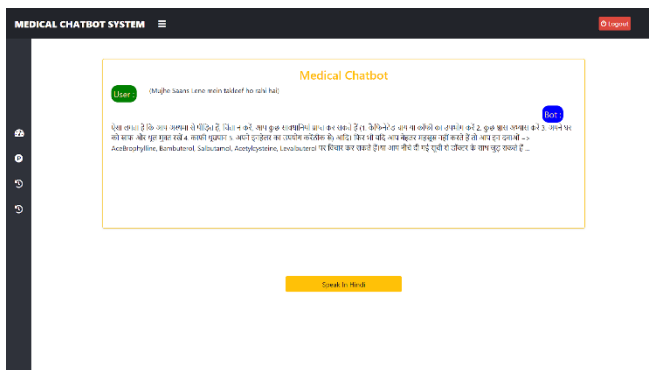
MEDICAL CHATBOT SYSTEM ≡

Logout

Medical Chatbot

User : (Mujhe Saans Lene mein takleef ho rahi hai)

Bot :

ऐसा लगता है कि आप अस्थमा से पीड़ित हैं, चिंता न करें, आप कुछ सावधानियों का पालन कर सकते हैं (1. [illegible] 2. कुछ खास अभ्यास करें 3. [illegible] 4. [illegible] 5. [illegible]) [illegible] AceBrophylline, Bambuterol, Salbutamol, Acetylcysteine, Levalbuterol पर विचार कर सकते हैं। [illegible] ...

Speak In Hindi